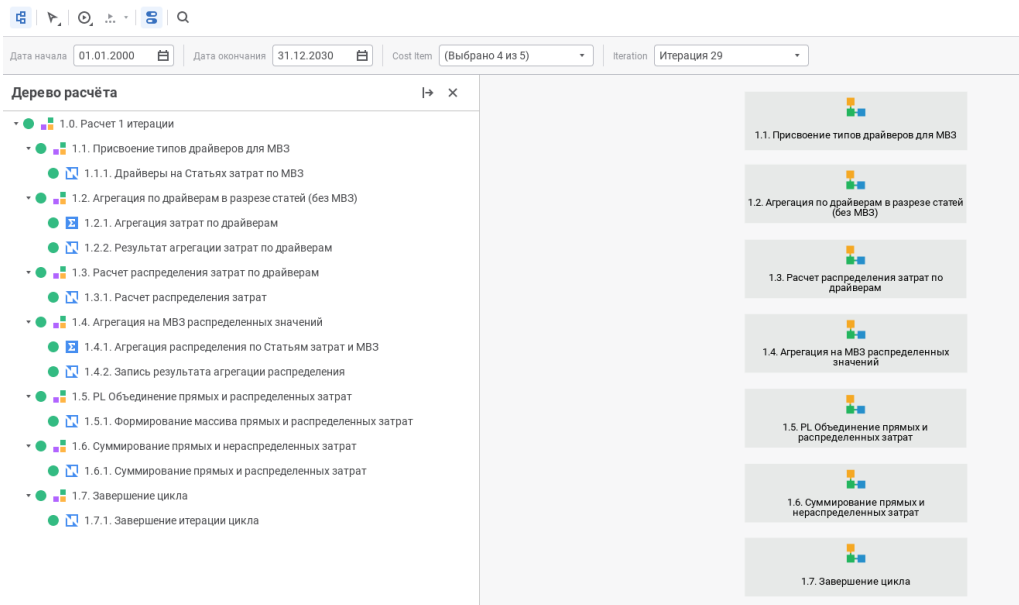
Дата начала 01.01.2000 Дата окончания 31.12.2030 Cost Item (Выбрано 4 из 5) Iteration Итерация 29

Дерево расчёта

1.0. Расчет 1 итерации
1.1. Присвоение типов драйверов для МВЗ
1.1.1. Драйверы на Статьях затрат по МВЗ
1.2. Агрегация по драйверам в разрезе статей (без МВЗ)
1.2.1. Агрегация затрат по драйверам
1.2.2. Результат агрегации затрат по драйверам
1.3. Расчет распределения затрат по драйверам
1.3.1. Расчет распределения затрат
1.4. Агрегация на МВЗ распределенных значений
1.4.1. Агрегация распределения по Статьям затрат и МВЗ
1.4.2. Запись результата агрегации распределения
1.5. PL Объединение прямых и распределенных затрат
1.5.1. Формирование массива прямых и распределенных затрат
1.6. Суммирование прямых и нераспределенных затрат
1.6.1. Суммирование прямых и распределенных затрат
1.7. Завершение цикла
1.7.1. Завершение итерации цикла

1.1. Присвоение типов драйверов для МВЗ

1.2. Агрегация по драйверам в разрезе статей (без МВЗ)

1.3. Расчет распределения затрат по драйверам

1.4. Агрегация на МВЗ распределенных значений

1.5. PL Объединение прямых и распределенных затрат

1.6. Суммирование прямых и нераспределенных затрат

1.7. Завершение цикла